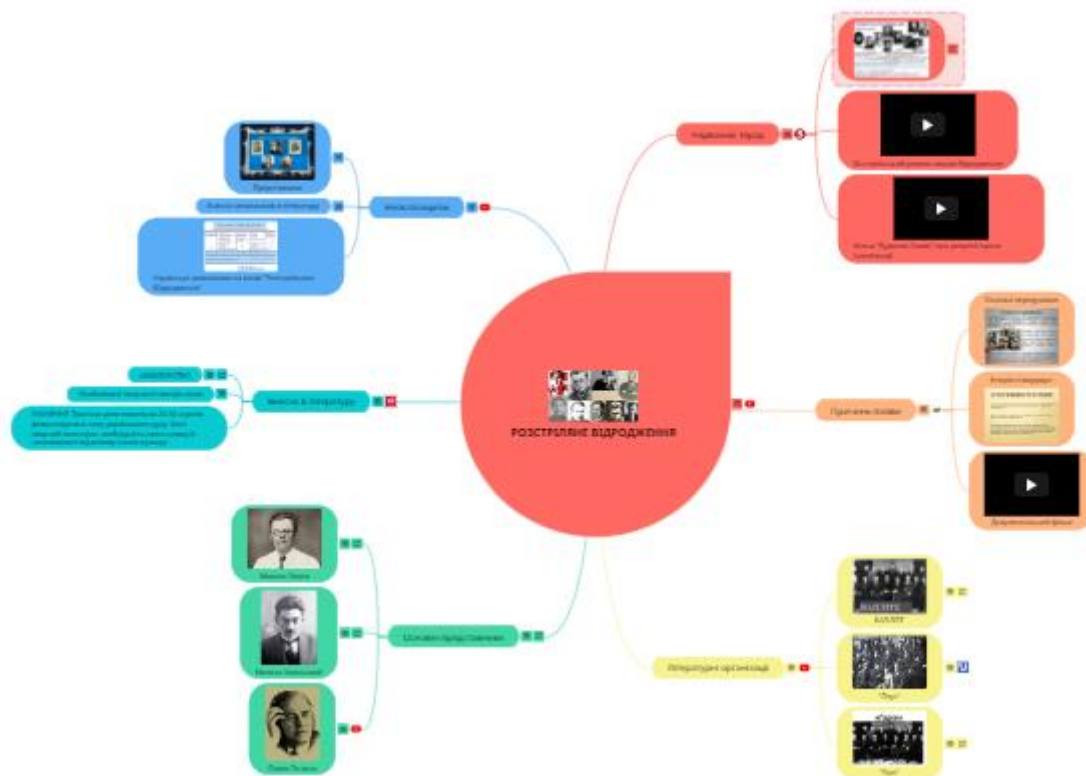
РОЗСТРІЛЯНЕ ВІДРОДЖЕННЯ

Українське Відродження

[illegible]

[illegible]

Причини появи

Головні передумови

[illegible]

Документальний фільм

Літературні організації

ВАПЛІТЕ

"Плуг"

"Гарт"

Основні представники

Микола Хвильовий

Микола Куліш

Павло Тичина

Явище в літературі

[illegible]

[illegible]

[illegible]

Може послухати

Презентація

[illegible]

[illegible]